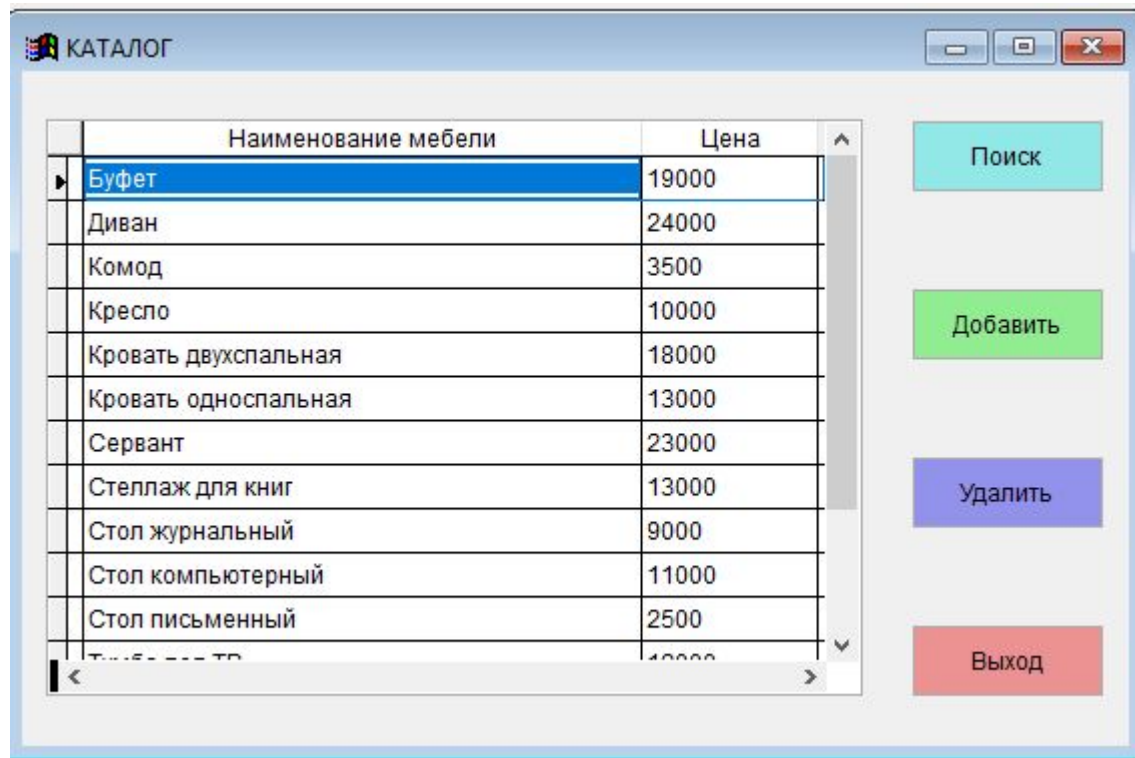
КАТАЛОГ

| Наименование мебели | Цена |
|---|---|
| Буфет | 19000 |
| Диван | 24000 |
| Комод | 3500 |
| Кресло | 10000 |
| Кровать двухспальная | 18000 |
| Кровать односпальная | 13000 |
| Сервант | 23000 |
| Стеллаж для книг | 13000 |
| Стол журнальный | 9000 |
| Стол компьютерный | 11000 |
| Стол письменный | 2500 |
| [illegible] | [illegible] |

Поиск

Добавить

Удалить

Выход